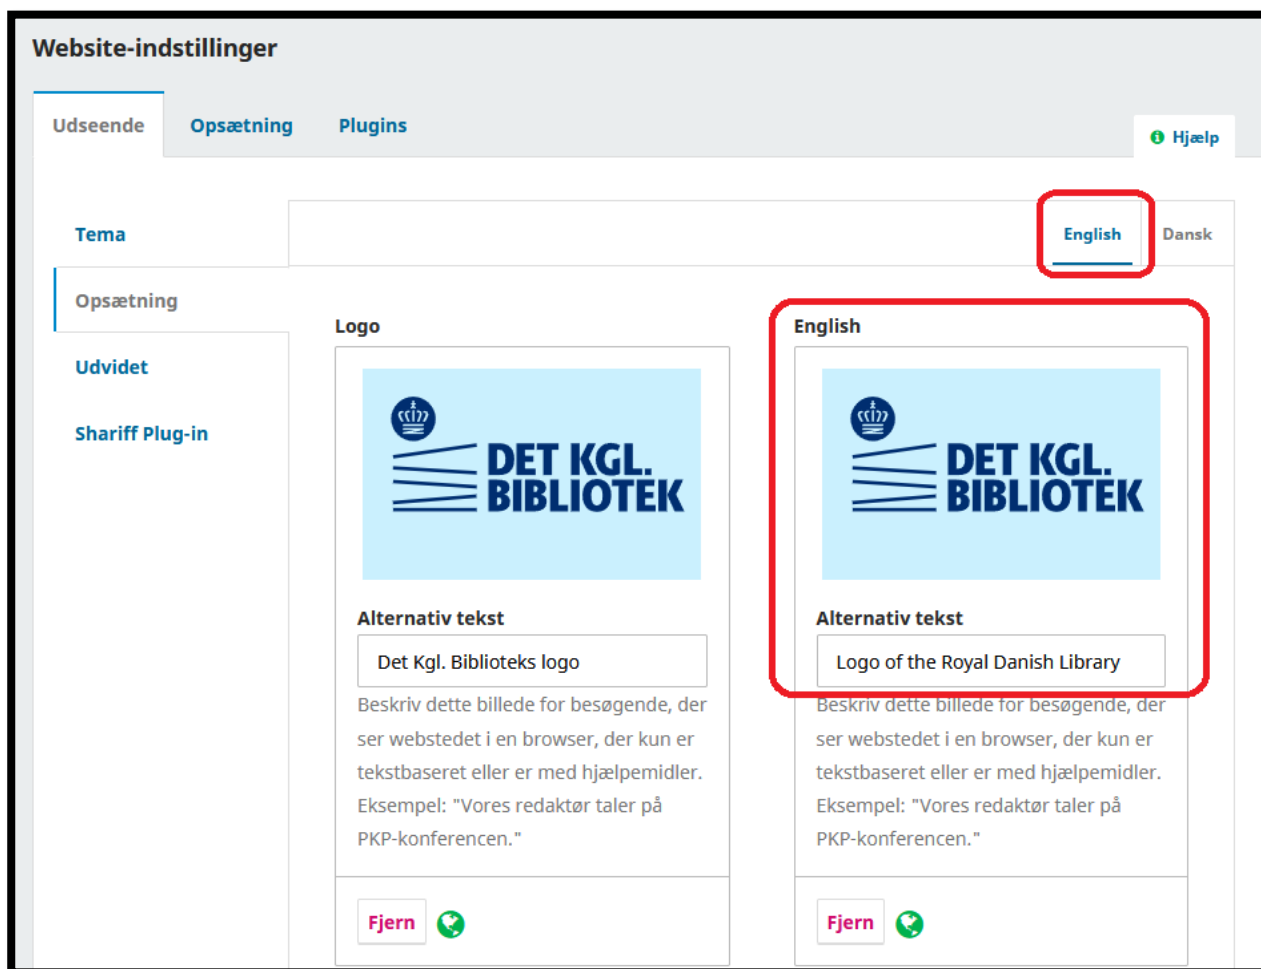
Website-indstillinger

Udseende
Opsætning
Plugins

Hjælp

Tema
Opsætning
Udvidet
Shariff Plug-in

English
Dansk

Logo

DET KGL. BIBLIOTEK

Alternativ tekst

Det Kgl. Biblioteks logo

Beskriv dette billede for besøgende, der ser webstedet i en browser, der kun er tekstbaseret eller er med hjælpemidler. Eksempel: "Vores redaktør taler på PKP-konferencen."

Fjern

English

DET KGL. BIBLIOTEK

Alternativ tekst

Logo of the Royal Danish Library

Beskriv dette billede for besøgende, der ser webstedet i en browser, der kun er tekstbaseret eller er med hjælpemidler. Eksempel: "Vores redaktør taler på PKP-konferencen."

Fjern